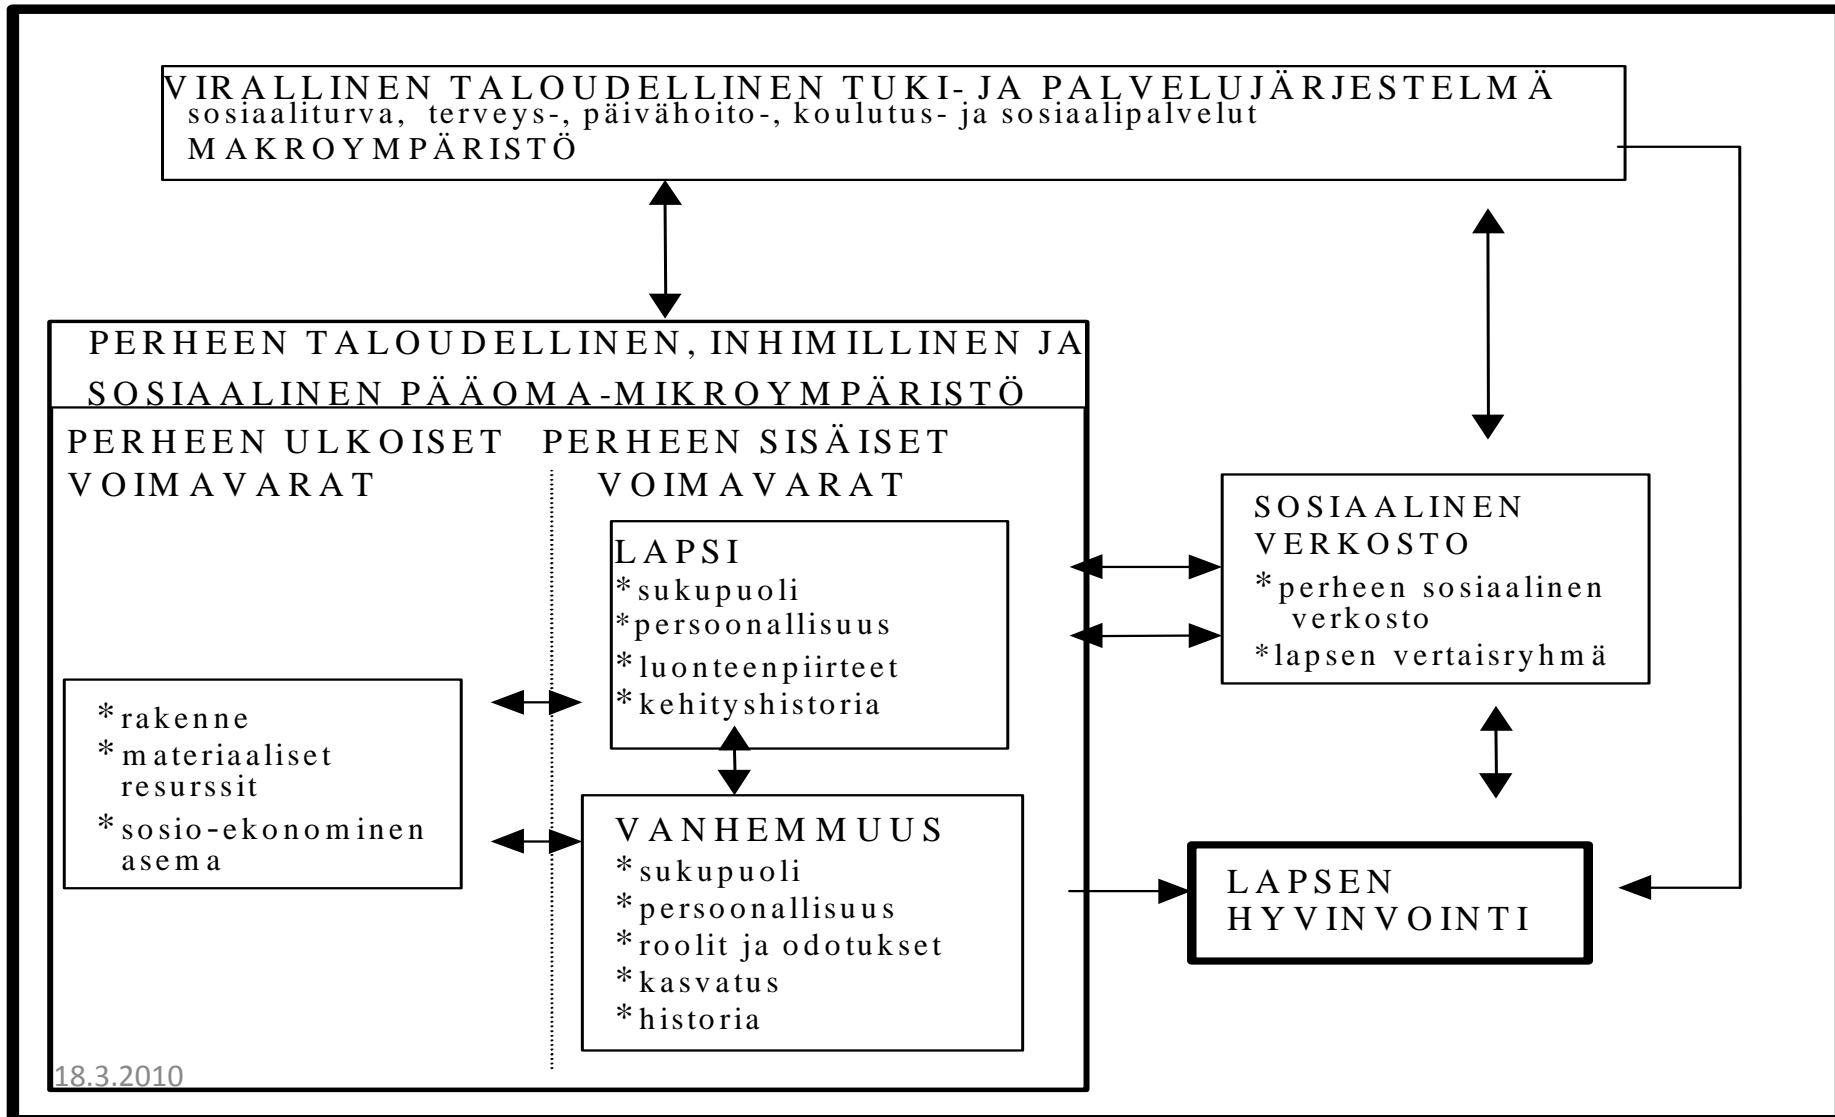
VIRALLINEN TALOUDELLINEN TUKI- JA PALVELUJÄRJESTELMÄ
sosiaaliturva, terveys-, päivähoito-, koulutus- ja sosiaalipalvelut
MAKROYMPÄRISTÖ

PERHEEN TALOUDELLINEN, INHIMILLINEN JA SOSIAALINEN PÄÄOMA-MIKROYMPÄRISTÖ

PERHEEN ULKOISET VOIMAVARAT

*rakenne
*materiaaliset resurssit
*sosio-ekonominen asema

PERHEEN SISÄISET VOIMAVARAT

LAPSI
*sukupuoli
*persoonallisuus
*luonteenpiirteet
*kehityshistoria

VANHEMMUUS
*sukupuoli
*persoonallisuus
*roolit ja odotukset
*kasvatus
*historia

SOSIAALINEN VERKOSTO
*perheen sosiaalinen verkosto
*lapsen vertaisryhmä

LAPSEN HYVINVOINTI

18.3.2010